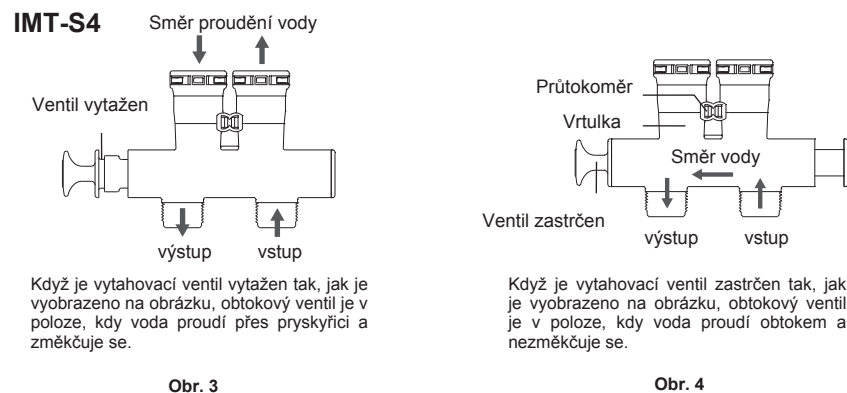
IMT-S4

Směr proudění vody

Ventil vytažen

výstup

vstup

Když je vytahovací ventil vytažen tak, jak je vyobrazeno na obrázku, obtokový ventil je v poloze, kdy voda proudí přes pryskyřici a změkčuje se.

Obr. 3

Průtokoměr

Vrtulka

Směr vody

Ventil zastrčen

výstup

vstup

Když je vytahovací ventil zastrčen tak, jak je vyobrazeno na obrázku, obtokový ventil je v poloze, kdy voda proudí obtokem a nezměkčuje se.

Obr. 4